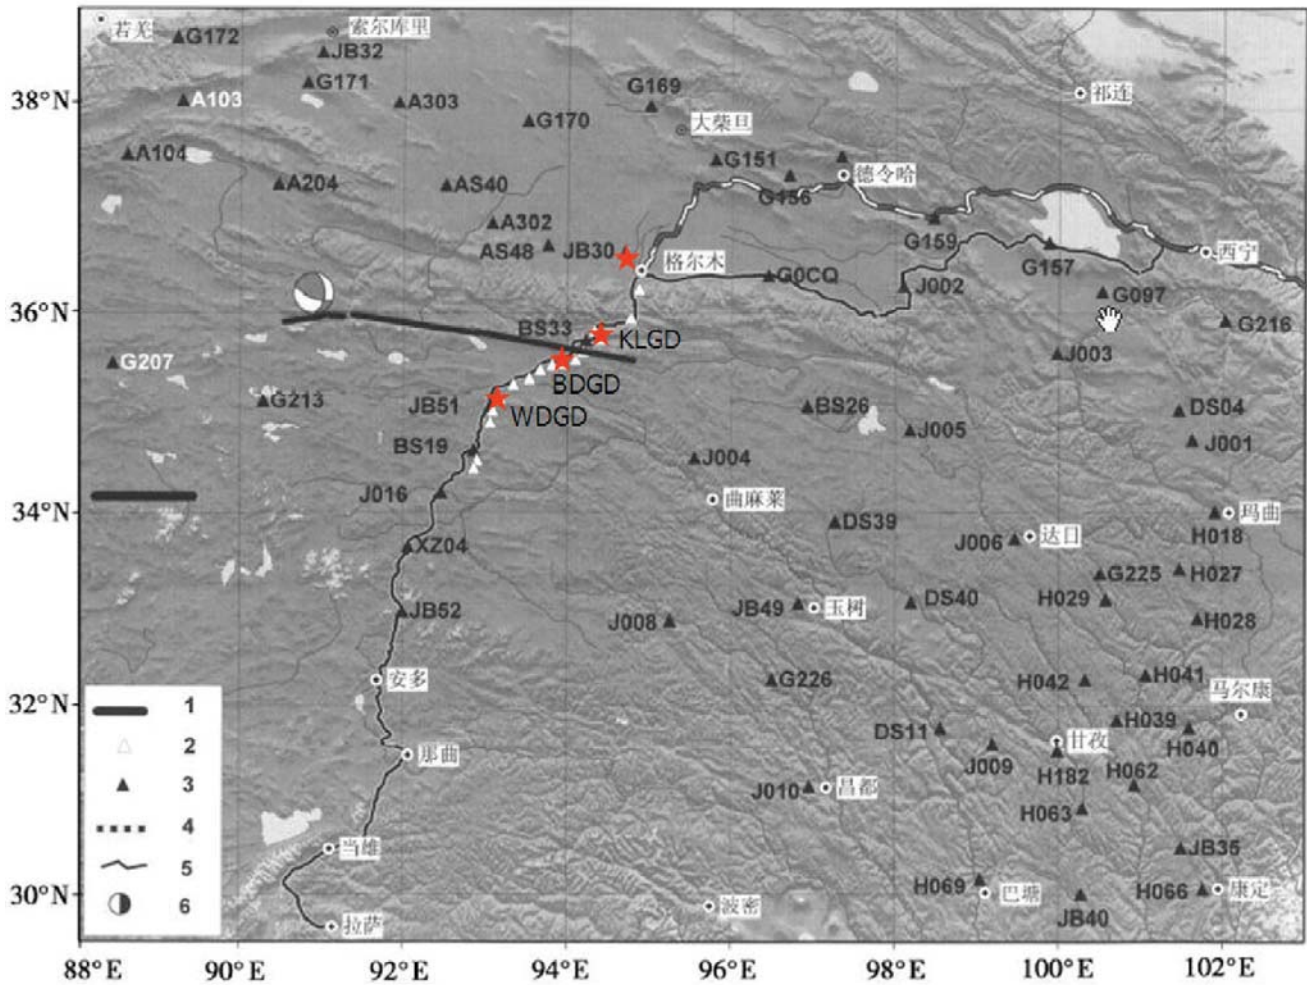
若羌
G172
索尔库里
JB32
G171
A103
A303
G169
祁连
38°N
G170
大柴旦
A104
G151
德令哈
A204
AS40
G156
A302
G159
AS48
JB30
格尔木
G157
西宁
G0CQ
J002
36°N
G097
BS33
KLGD
G216
G207
BDGD
J003
G213
JB51
WDGD
BS26
DS04
J005
BS19
J001
J004
J016
曲麻莱
34°N
DS39
玛曲
J006
达日
H018
XZ04
G225
H027
JB52
JB49
玉树
DS40
H029
J008
H028
G226
安多
H042
H041
32°N
马尔康
1
DS11
H039
2
甘孜
J009
H040
那曲
H182
H062
3
J010
昌都
H063
4
5
当雄
JB35
6
H069
30°N
巴塘
H066
康定
波密
JB40
拉萨
88°E
90°E
92°E
94°E
96°E
98°E
100°E
102°E